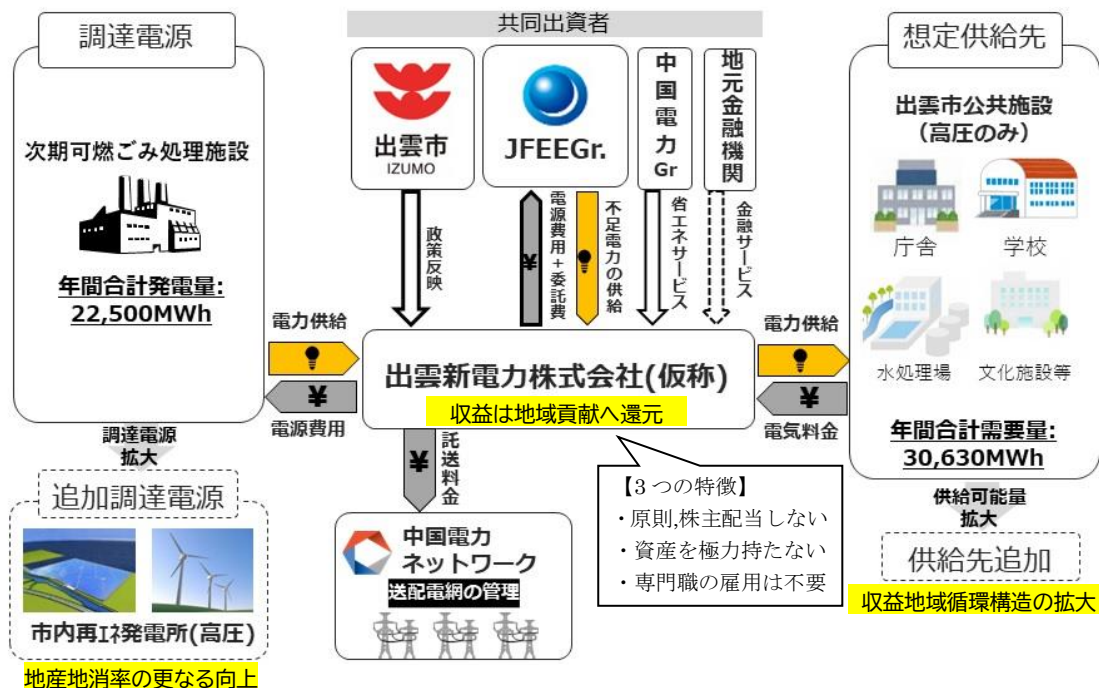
調達電源

次期可燃ごみ処理施設

年間合計発電量:
22,500MWh

電力供給

¥

電源費用

調達電源
拡大

追加調達電源

市内再エネ発電所(高圧)

地産地消率の更なる向上

共同出資者

出雲市
IZUMO

JFEEGr.

中国電力Gr

地元金融機関

政策反映

¥

電源費用+委託費

不足電力の供給

省エネサービス

金融サービス

出雲新電力株式会社(仮称)

収益は地域貢献へ還元

¥

託送料金

中国電力
ネットワーク
送配電網の管理

【3つの特徴】
・原則,株主配当しない
・資産を極力持たない
・専門職の雇用は不要

想定供給先

出雲市公共施設
(高圧のみ)

庁舎

学校

水処理場

文化施設等

年間合計需要量:
30,630MWh

電力供給

¥

電気料金

供給可能量
拡大

供給先追加

収益地域循環構造の拡大